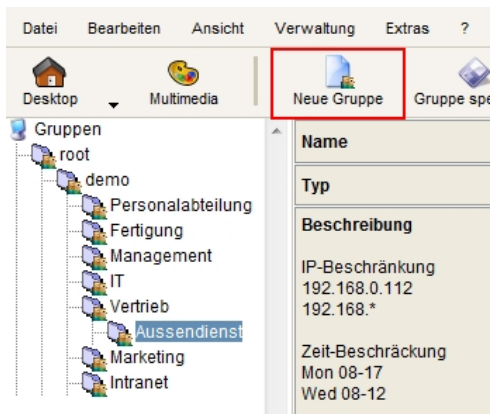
Datei Bearbeiten Ansicht Verwaltung Extras ?

Desktop Multimedia Neue Gruppe Gruppe spe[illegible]

Gruppen
root
demo
Personalabteilung
Fertigung
Management
IT
Vertrieb
Aussendienst
Marketing
Intranet

Name

Typ

Beschreibung

IP-Beschränkung
192.168.0.112
192.168.*

Zeit-Beschräckung
Mon 08-17
Wed 08-12